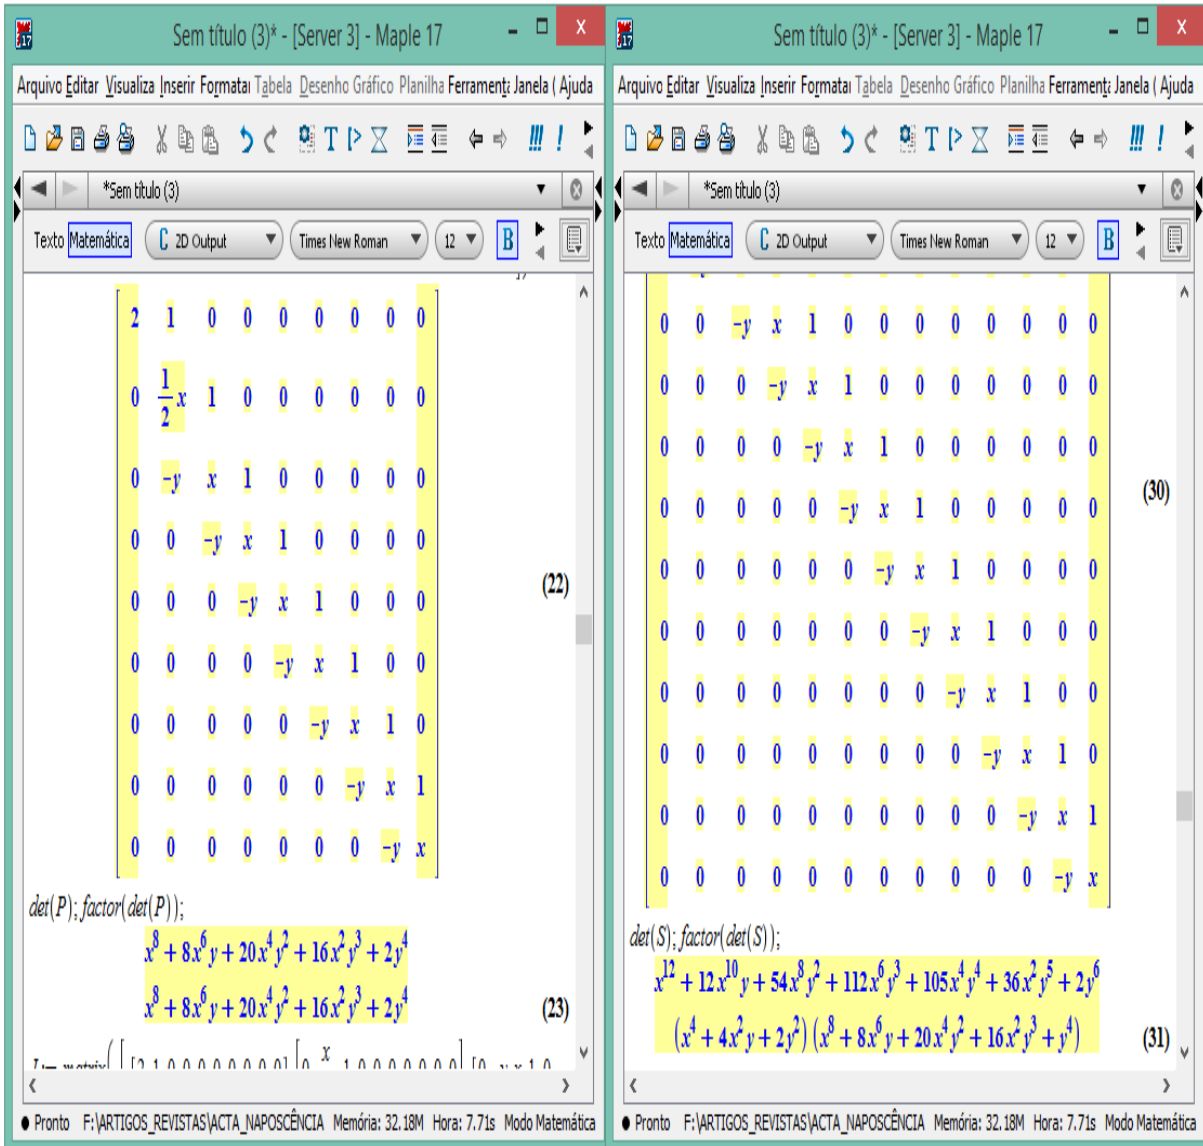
Sem título (3)* - [Server 3] - Maple 17

Arquivo Editar Visualiza Inserir Formata Tabela Desenho Gráfico Planilha Ferrament Janela Ajuda

*Sem título (3)

Texto Matemática 2D Output Times New Roman 12 B

$\begin{bmatrix} 2 & 1 & 0 & 0 & 0 & 0 & 0 & 0 & 0 \\ 0 & \frac{1}{2}x & 1 & 0 & 0 & 0 & 0 & 0 & 0 \\ 0 & -y & x & 1 & 0 & 0 & 0 & 0 & 0 \\ 0 & 0 & -y & x & 1 & 0 & 0 & 0 & 0 \\ 0 & 0 & 0 & -y & x & 1 & 0 & 0 & 0 \\ 0 & 0 & 0 & 0 & -y & x & 1 & 0 & 0 \\ 0 & 0 & 0 & 0 & 0 & -y & x & 1 & 0 \\ 0 & 0 & 0 & 0 & 0 & 0 & -y & x & 1 \\ 0 & 0 & 0 & 0 & 0 & 0 & 0 & -y & x \end{bmatrix}$ (22)

$det(P); factor(det(P));$

$x^8 + 8x^6y + 20x^4y^2 + 16x^2y^3 + 2y^4$

$x^8 + 8x^6y + 20x^4y^2 + 16x^2y^3 + 2y^4$ (23)

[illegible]

Pronto F:\ARTIGOS_REVISTAS\ACTA_NAPOSCÊNCIA Memória: 32.18M Hora: 7.71s Modo Matemática

Sem título (3)* - [Server 3] - Maple 17

Arquivo Editar Visualiza Inserir Formata Tabela Desenho Gráfico Planilha Ferrament Janela Ajuda

*Sem título (3)

Texto Matemática 2D Output Times New Roman 12 B

$\begin{matrix} 0 & 0 & -y & x & 1 & 0 & 0 & 0 & 0 & 0 & 0 & 0 & 0 \\ 0 & 0 & 0 & -y & x & 1 & 0 & 0 & 0 & 0 & 0 & 0 & 0 \\ 0 & 0 & 0 & 0 & -y & x & 1 & 0 & 0 & 0 & 0 & 0 & 0 \\ 0 & 0 & 0 & 0 & 0 & -y & x & 1 & 0 & 0 & 0 & 0 & 0 \\ 0 & 0 & 0 & 0 & 0 & 0 & -y & x & 1 & 0 & 0 & 0 & 0 \\ 0 & 0 & 0 & 0 & 0 & 0 & 0 & -y & x & 1 & 0 & 0 & 0 \\ 0 & 0 & 0 & 0 & 0 & 0 & 0 & 0 & -y & x & 1 & 0 & 0 \\ 0 & 0 & 0 & 0 & 0 & 0 & 0 & 0 & 0 & -y & x & 1 & 0 \\ 0 & 0 & 0 & 0 & 0 & 0 & 0 & 0 & 0 & 0 & -y & x & 1 \\ 0 & 0 & 0 & 0 & 0 & 0 & 0 & 0 & 0 & 0 & 0 & -y & x \end{matrix}$ (30)

$det(S); factor(det(S));$

$x^{12} + 12x^{10}y + 54x^8y^2 + 112x^6y^3 + 105x^4y^4 + 36x^2y^5 + 2y^6$

$(x^4 + 4x^2y + 2y^2)(x^8 + 8x^6y + 20x^4y^2 + 16x^2y^3 + y^4)$ (31)

Pronto F:\ARTIGOS_REVISTAS\ACTA_NAPOSCÊNCIA Memória: 32.18M Hora: 7.71s Modo Matemática